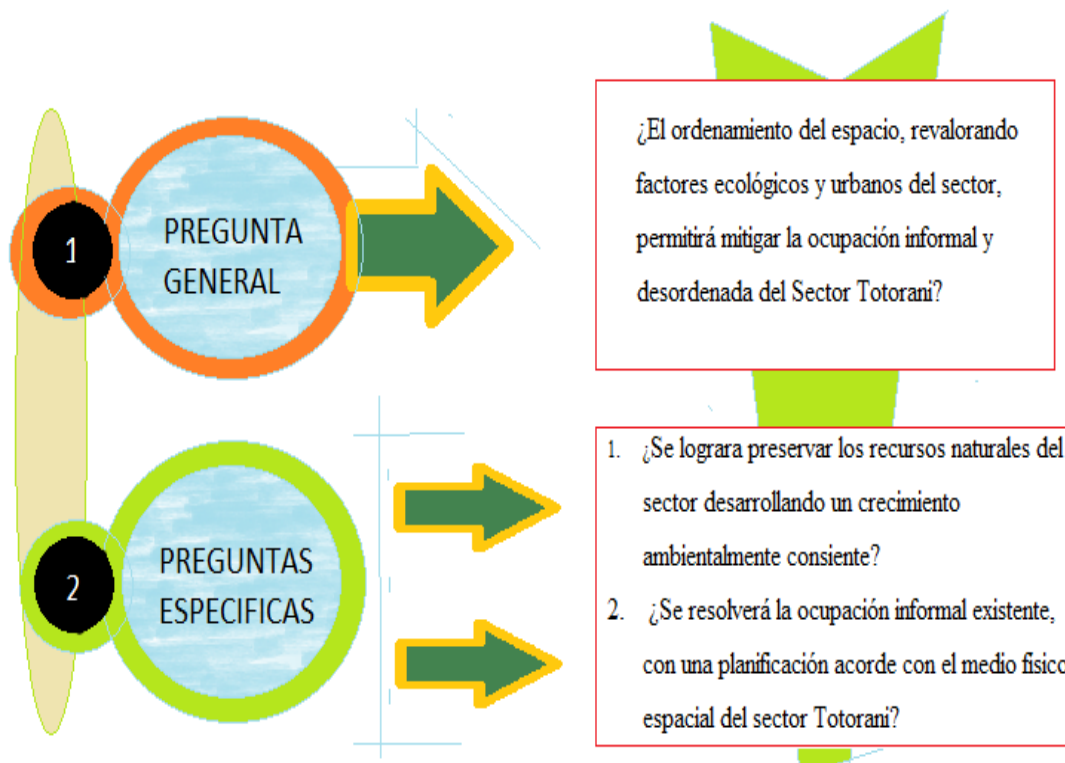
1

PREGUNTA GENERAL

¿El ordenamiento del espacio, revalorando factores ecológicos y urbanos del sector, permitirá mitigar la ocupación informal y desordenada del Sector Totorani?

2

PREGUNTAS ESPECIFICAS

1. ¿Se lograra preservar los recursos naturales del sector desarrollando un crecimiento ambientalmente consiente?

2. ¿Se resolverá la ocupación informal existente, con una planificación acorde con el medio fisico espacial del sector Totorani?